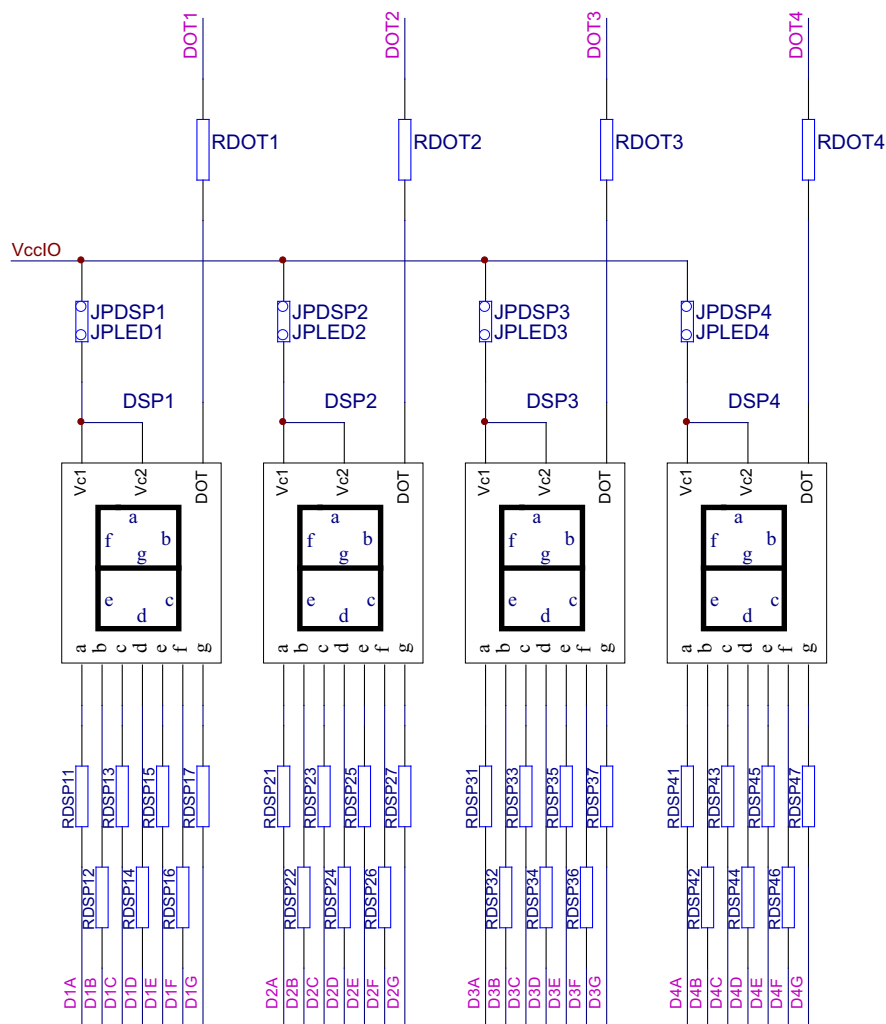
DOT1
DOT2
DOT3
DOT4
RDOT1
RDOT2
RDOT3
RDOT4
VccIO
JPDSP1
JPLED1
JPDSP2
JPLED2
JPDSP3
JPLED3
JPDSP4
JPLED4
DSP1
DSP2
DSP3
DSP4

Vc1 Vc2 DOT
a
f b
g
e c
d
a b c d e f g

Vc1 Vc2 DOT
a
f b
g
e c
d
a b c d e f g

Vc1 Vc2 DOT
a
f b
g
e c
d
a b c d e f g

Vc1 Vc2 DOT
a
f b
g
e c
d
a b c d e f g

RDSP11 RDSP13 RDSP15 RDSP17
RDSP12 RDSP14 RDSP16
RDSP21 RDSP23 RDSP25 RDSP27
RDSP22 RDSP24 RDSP26
RDSP31 RDSP33 RDSP35 RDSP37
RDSP32 RDSP34 RDSP36
RDSP41 RDSP43 RDSP45 RDSP47
RDSP42 RDSP44 RDSP46

D1A D1B D1C D1D D1E D1F D1G
D2A D2B D2C D2D D2E D2F D2G
D3A D3B D3C D3D D3E D3F D3G
D4A D4B D4C D4D D4E D4F D4G